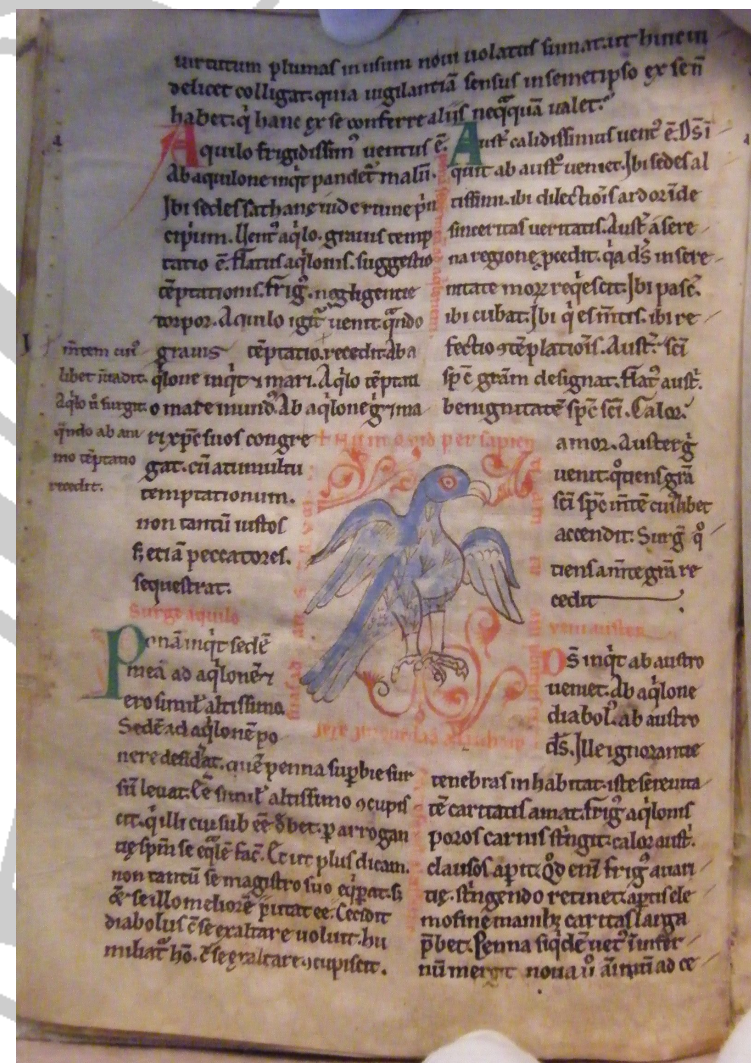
uirtutum plumas in usum non uiolatas sinnat. ut hinc ui delicet colligat. quia uigilantia sensus in semetipso ex se habet. q̄ hanc ex se conferre alius nequaquam ualet.

Aquilo frigidissimus uentus ē. Ab aquilone inq̄t pandet mali. Ibi sedes sathanas inde ruine pricipium. Uentus aquilo. grauius temptatio ē. Flatus aquilonis. suggestio temptationis. Frig. negligentie torpor. Aquilo igit uenit q̄ndo grauis temptatio. recedit ab aquilone inq̄t a mari. Aquilo temptatio mare mundi. Ab aquilone ergo a mari ex pessimos congregat. cum aculeum temptationum. non tantum iustos. s; etiam peccatores. sequestrat.

Auster calidissimus uentus ē. Qui ab austro uenit. Ibi sedes altissimi. ibi dilectionis ardor. ide sinceri tas ueritatis. Auster a serena regione procedit. qa d̄s in serenitate mox requiescit. Ibi pascit. ibi cubat. Ibi q̄escimus. ibi refectio et̄ contemplationis. Auster sci spc̄ gratiam designat. Flatus austri. benignitate spc̄ sci. Calor. amor. Auster ergo uenit. quem gratia sci spc̄ mente cuiuslibet accendit. Surge q̄ ueniens a mente gratia recedit.

uitam cuiuslibet inuadit. Aquilo uero surgit q̄ndo ab animo temptatio recedit.

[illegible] per sapien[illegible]

Surge aquilo

Penna inq̄t sede mea ad aquilonem ero similis altissimo. Sedem ad aquilonem ponere desiderat. quem penna superbie sursum leuat. Ee similis altissimo occupare. q̄ illi cui sub eē debet. p arrogantiam sp̄m se eq̄le fac. Et ut plus dicam. non tantum se magistro suo equipar. s; ee se illo meliore putare cet. Cecidit diabolus c̄ se exaltare uoluit. hu milatus hō. c̄ se exaltare concupiscit.

ueni auster

Ds inq̄t ab austro ueniet. Ab aquilone diabol. ab austro ds. Ille ignorantie tenebras inhabitat. iste serenitatē caritatis amat. Frig aquilonis pectoris caritatis stingit. calor austri. clausos aperit. Qd enim frig auaritie stringendo retinet. ar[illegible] mosine manibus caritas larga prebet. Penna sique nec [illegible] tum mergit. noua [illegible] ad ce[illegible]

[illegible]